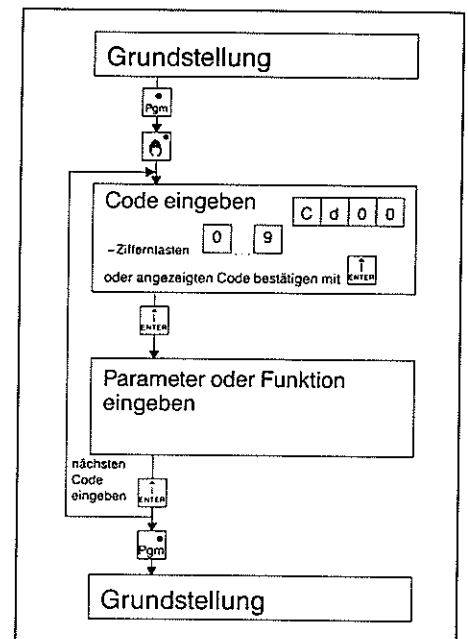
Grundstellung

Pgm

Code eingeben

C d 0 0

– Zifferntasten 0 ... 9

oder angezeigten Code bestätigen mit ENTER

ENTER

Parameter oder Funktion eingeben

nächsten Code eingeben

ENTER

Pgm

Grundstellung